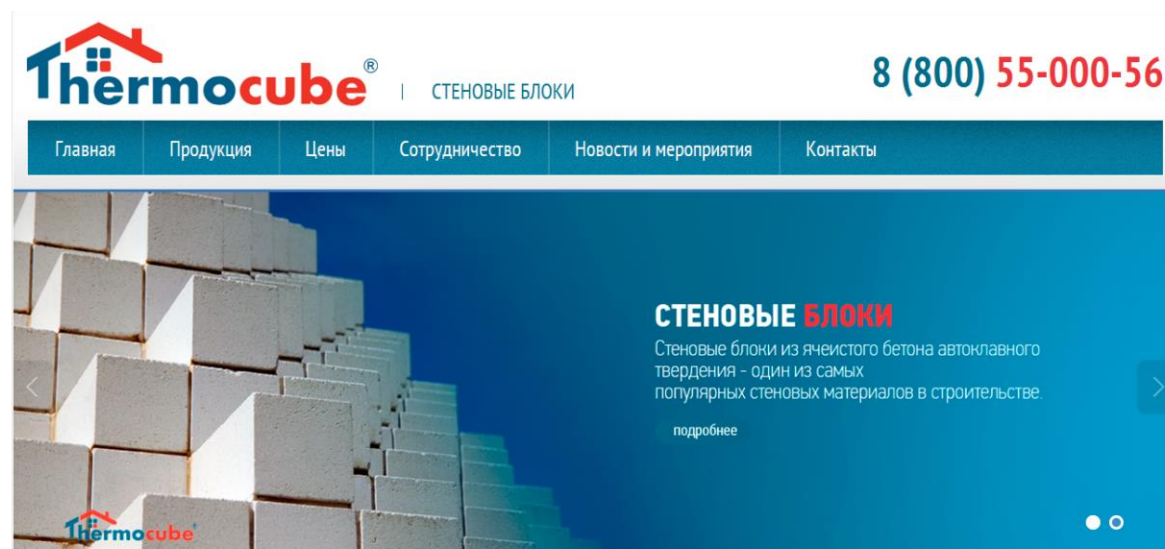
Thermocube®

| СТЕНОВЫЕ БЛОКИ

8 (800) 55-000-56

Главная | Продукция | Цены | Сотрудничество | Новости и мероприятия | Контакты

СТЕНОВЫЕ БЛОКИ

Стеновые блоки из ячеистого бетона автоклавного твердения - один из самых популярных стеновых материалов в строительстве.

подробнее

Thermocube®